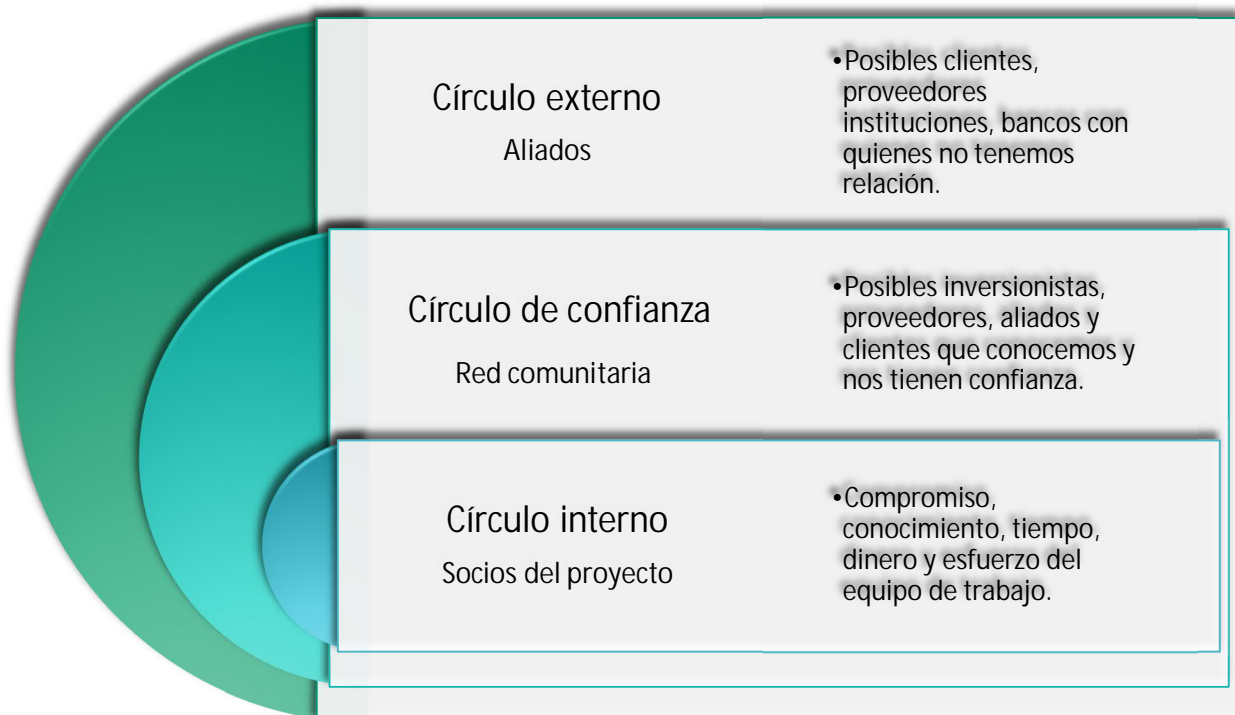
Círculo externo
Aliados

•Posibles clientes, proveedores instituciones, bancos con quienes no tenemos relación.

Círculo de confianza
Red comunitaria

•Posibles inversionistas, proveedores, aliados y clientes que conocemos y nos tienen confianza.

Círculo interno
Socios del proyecto

•Compromiso, conocimiento, tiempo, dinero y esfuerzo del equipo de trabajo.